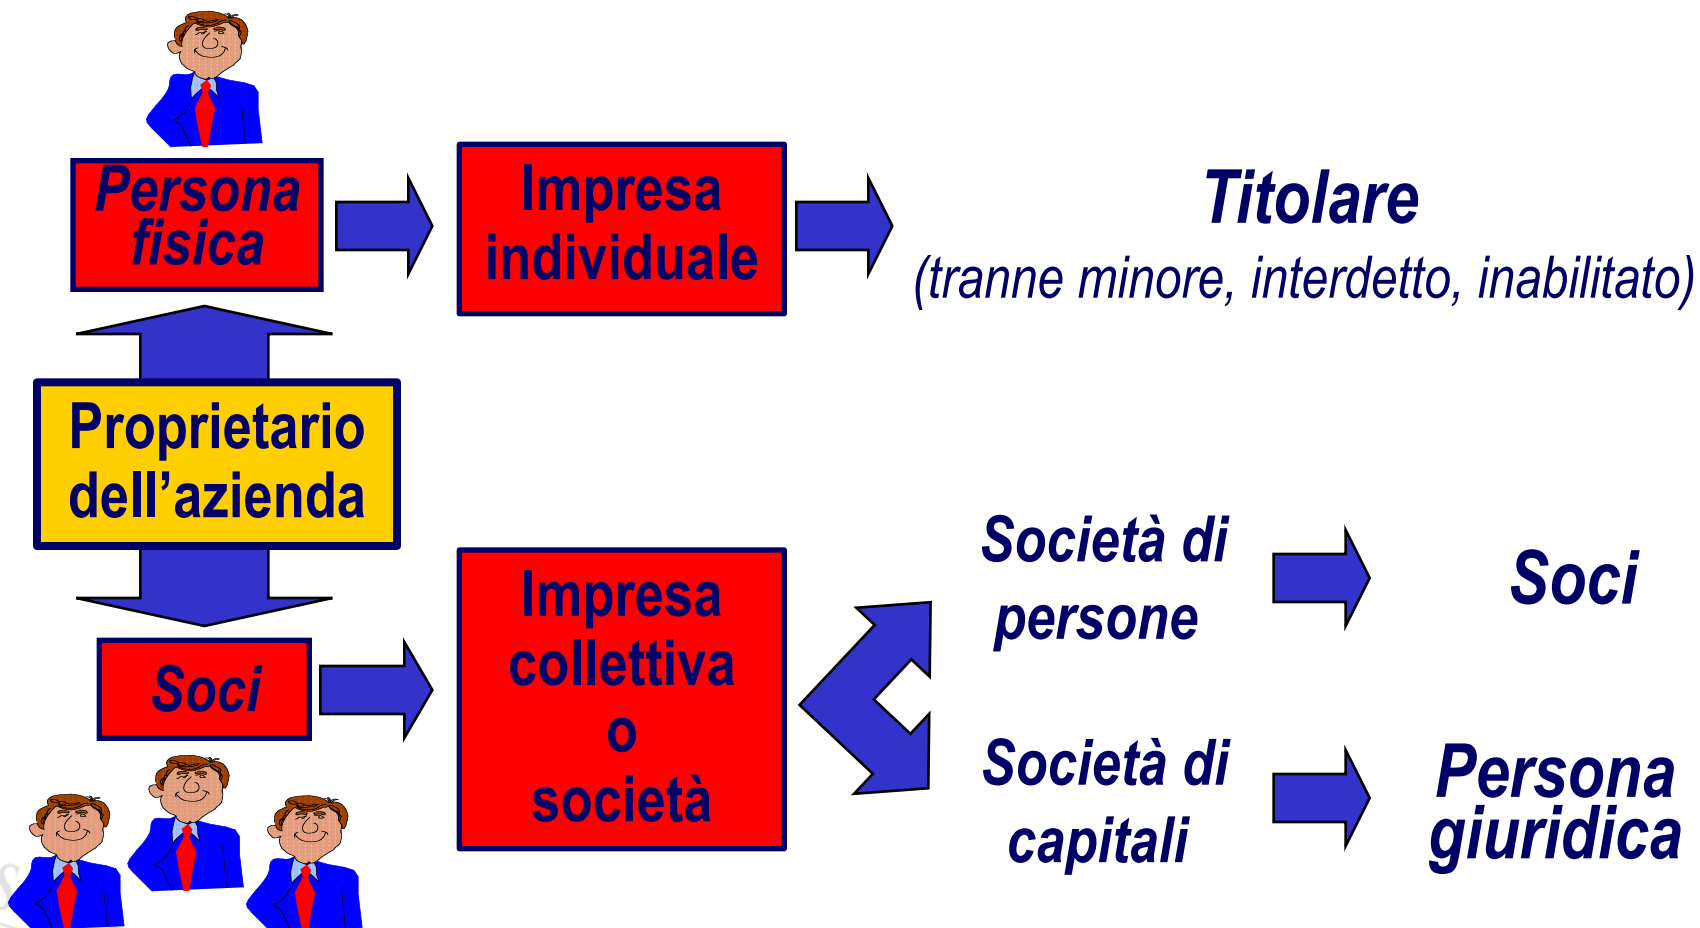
Persona fisica

Impresa individuale

Titolare
(tranne minore, interdetto, inabilitato)

Proprietario dell'azienda

Soci

Impresa collettiva o società

Società di persone

Soci

Società di capitali

Persona giuridica